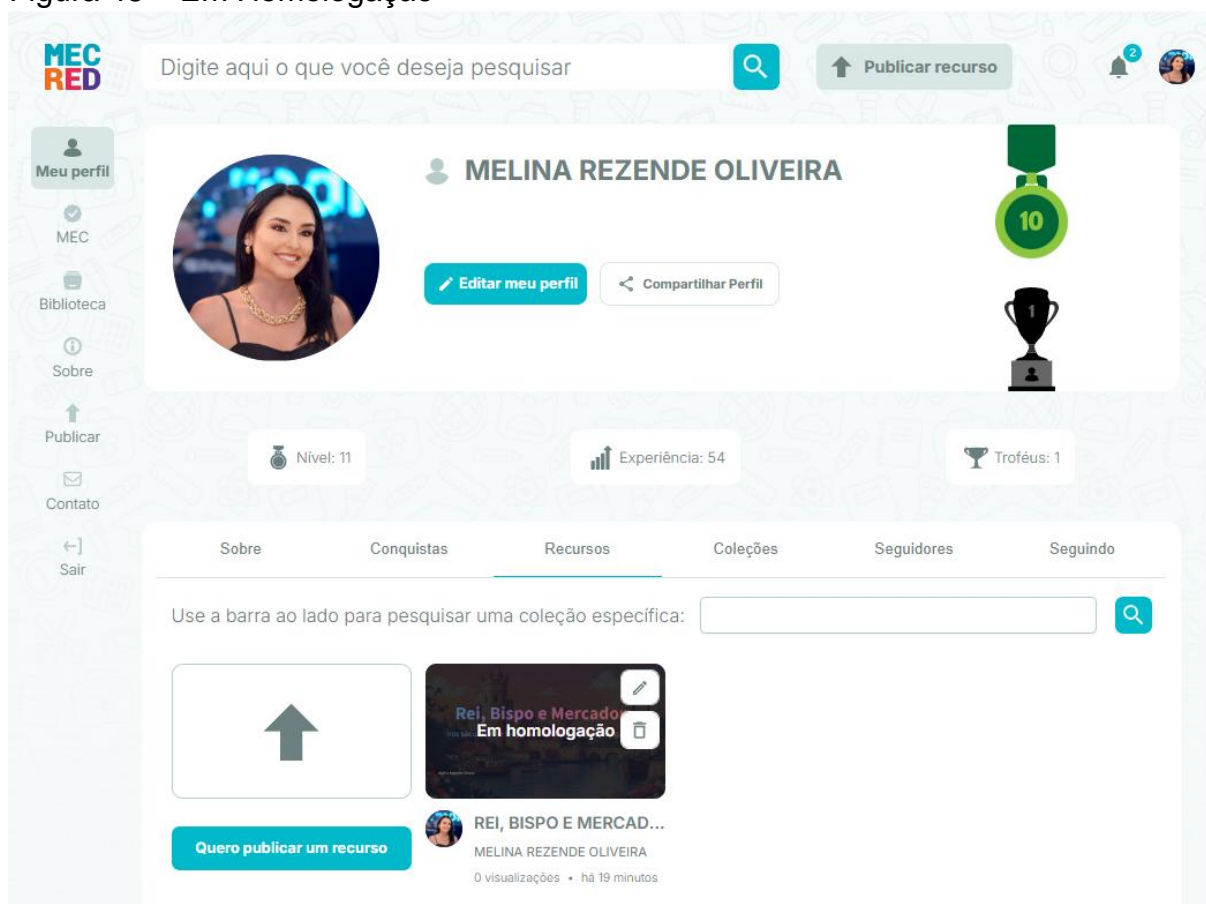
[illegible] – Em Homologação

MEC RED

Digite aqui o que você deseja pesquisar

Publicar recurso

2

Meu perfil

MEC

Biblioteca

Sobre

Publicar

Contato

Sair

MELINA REZENDE OLIVEIRA

10

1

Editar meu perfil

Compartilhar Perfil

Nível: 11

Experiência: 54

Troféus: 1

Sobre

Conquistas

Recursos

Coleções

Seguidores

Seguindo

Use a barra ao lado para pesquisar uma coleção específica:

Rei, Bispo e Mercado

Em homologação

Quero publicar um recurso

REI, BISPO E MERCAD...

MELINA REZENDE OLIVEIRA

0 visualizações • há 19 minutos